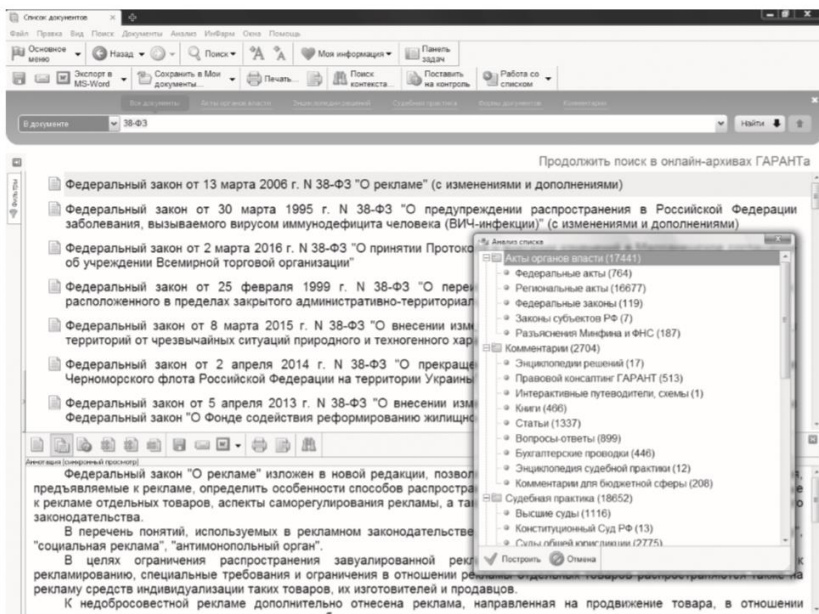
Список документов

Файл Правка Вид Поиск Документы Анализ ИнФарм Окна Помощь

Основное меню Назад Поиск Моя информация Панель задач

Экспорт в MS-Word Сохранить в Мои документы Печать Поиск контекста Поставить на контроль Работа со списком

Все документы Акты органов власти Энциклопедии решений Судебная практика Формы документов Комментарии

В документе 38-ФЗ

Найти

Продолжить поиск в онлайн-архивах ГАРАНТа

Федеральный закон от 13 марта 2006 г. N 38-ФЗ "О рекламе" (с изменениями и дополнениями)

Федеральный закон от 30 марта 1995 г. N 38-ФЗ "О предупреждении распространения в Российской Федерации заболевания, вызываемого вирусом иммунодефицита человека (ВИЧ-инфекции)" (с изменениями и дополнениями)

Федеральный закон от 2 марта 2016 г. N 38-ФЗ "О принятии Протоко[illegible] об учреждении Всемирной торговой организации"

Федеральный закон от 25 февраля 1999 г. N 38-ФЗ "О пере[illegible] расположенного в пределах закрытого административно-территориал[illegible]

Федеральный закон от 8 марта 2015 г. N 38-ФЗ "О внесении изм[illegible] территорий от чрезвычайных ситуаций природного и техногенного хар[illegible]

Федеральный закон от 2 апреля 2014 г. N 38-ФЗ "О прекращ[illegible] Черноморского флота Российской Федерации на территории Украины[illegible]

Федеральный закон от 5 апреля 2013 г. N 38-ФЗ "О внесении изм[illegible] Федеральный закон "О Фонде содействия реформированию жилищно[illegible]

Анализ списка
Акты органов власти (17441)
Федеральные акты (764)
Региональные акты (16677)
Федеральные законы (119)
Законы субъектов РФ (7)
Разъяснения Минфина и ФНС (187)
Комментарии (2704)
Энциклопедии решений (17)
Правовой консалтинг ГАРАНТ (513)
Интерактивные путеводители, схемы (1)
Книги (466)
Статьи (1337)
Вопросы-ответы (899)
Бухгалтерские проводки (446)
Энциклопедия судебной практики (12)
Комментарии для бюджетной сферы (208)
Судебная практика (18652)
Высшие суды (1116)
Конституционный Суд РФ (13)
Суды общей юрисдикции (2775)
Построить Отмена

Аннотация (синхронный просмотр)

Федеральный закон "О рекламе" изложен в новой редакции, позволя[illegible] предъявляемые к рекламе, определить особенности способов распростра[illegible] к рекламе отдельных товаров, аспекты саморегулирования рекламы, а та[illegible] законодательства.

В перечень понятий, используемых в рекламном законодательстве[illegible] "социальная реклама", "антимонопольный орган".

В целях ограничения распространения завуалированной рекл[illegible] рекламированию, специальные требования и ограничения в отношении ре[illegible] отдельных товаров распространяются также на рекламу средств индивидуализации таких товаров, их изготовителей и продавцов.

К недобросовестной рекламе дополнительно отнесена реклама, направленная на продвижение товара, в отношении